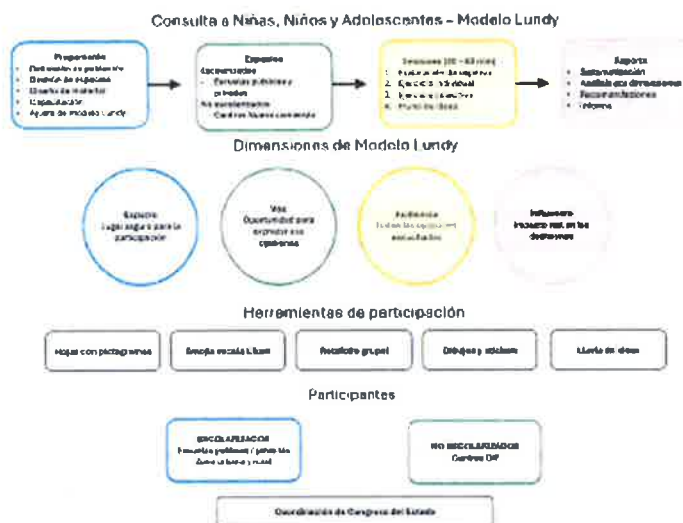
Consulta a Niñas, Niños y Adolescentes - Modelo Lundy

Preparación
- Definición de población
- Diseño de espacios
- Diseño de material
- Capacitación
- Ajuste de modelo Lundy

Espacios
Escolarizados
- Escuelas públicas y privadas
No escolarizados
- Centros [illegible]

Sesiones (30 - 45 min)
1. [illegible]
2. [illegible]
3. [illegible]
4. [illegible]

Reporte
- Sistematización
- Análisis por dimensiones
- Recomendaciones
- Informe

Dimensiones de Modelo Lundy

Espacio
Lugar seguro para la participación

Voz
Oportunidad para expresar sus opiniones

Audiencia
Todas las opiniones escuchadas

Influencia
Impacto real en las decisiones

Herramientas de participación

Hojas con pictogramas

Sección escala Likert

Recolector grupal

Dibujos y stickers

Lluvia de ideas

Participantes

ESCOLARIZADOS
Escuelas públicas y privadas
Área urbana y rural

NO ESCOLARIZADOS
Centros DIF

Coordinación de Congreso del Estado